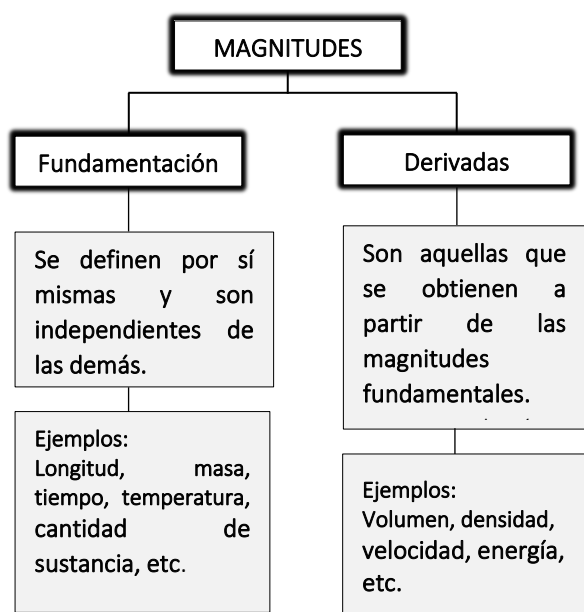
MAGNITUDES

Fundamentación

Se definen por sí mismas y son independientes de las demás.

Ejemplos:
Longitud, masa, tiempo, temperatura, cantidad de sustancia, etc.

Derivadas

Son aquellas que se obtienen a partir de las magnitudes fundamentales.

Ejemplos:
Volumen, densidad, velocidad, energía, etc.